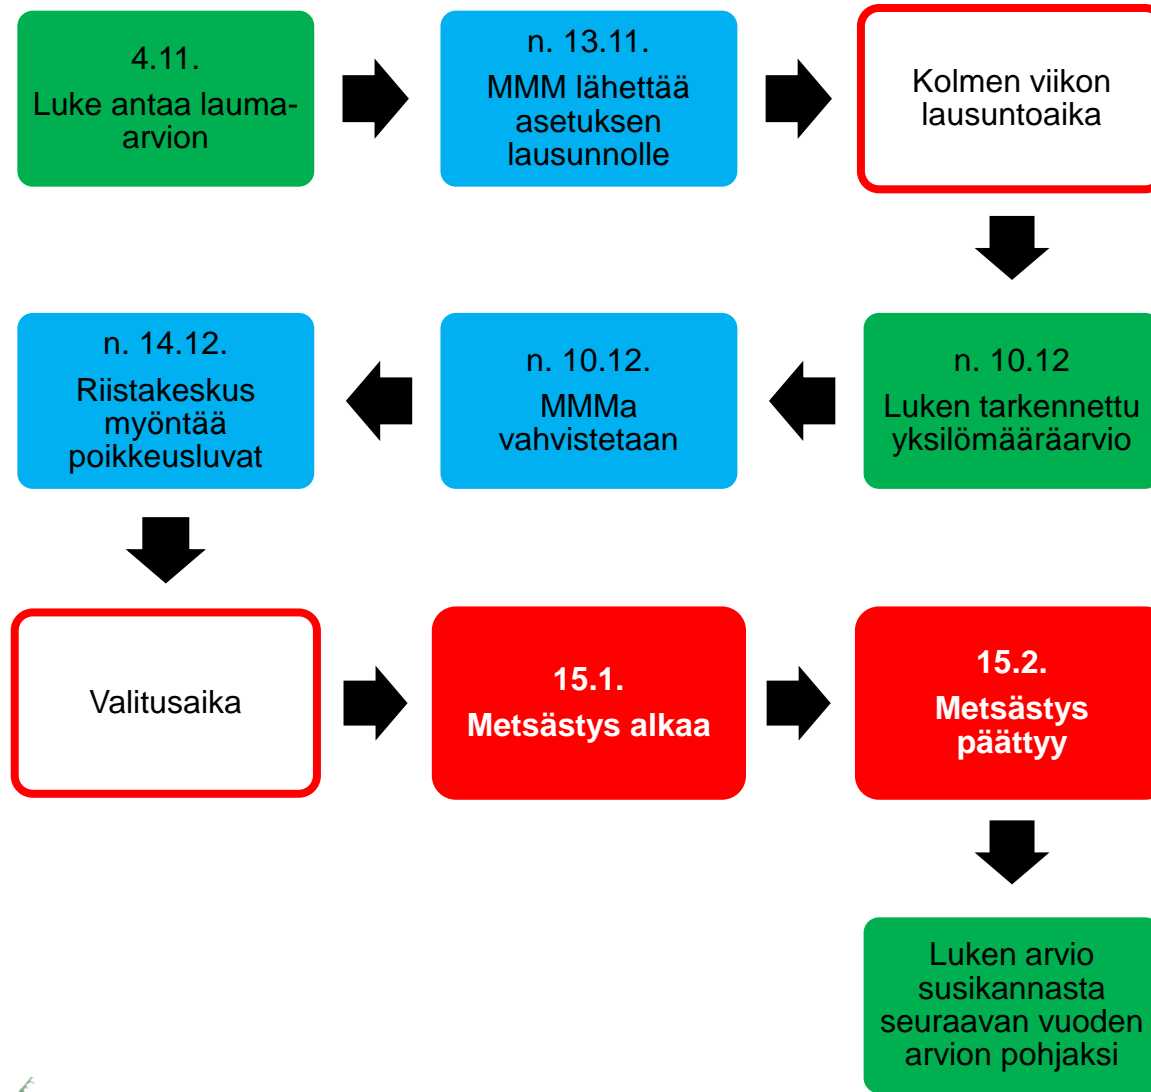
4.11.
Luke antaa laumaarvion

n. 13.11.
MMM lähettää asetuksen lausunnolle

Kolmen viikon lausuntoaika

n. 10.12
Luken tarkennettu yksilömääräarvio

n. 10.12.
MMMa vahvistetaan

n. 14.12.
Riistakeskus myöntää poikkeusluvat

Valitusaika

15.1.
Metsästys alkaa

15.2.
Metsästys päättyy

Luken arvio susikannasta seuraavan vuoden arvion pohjaksi